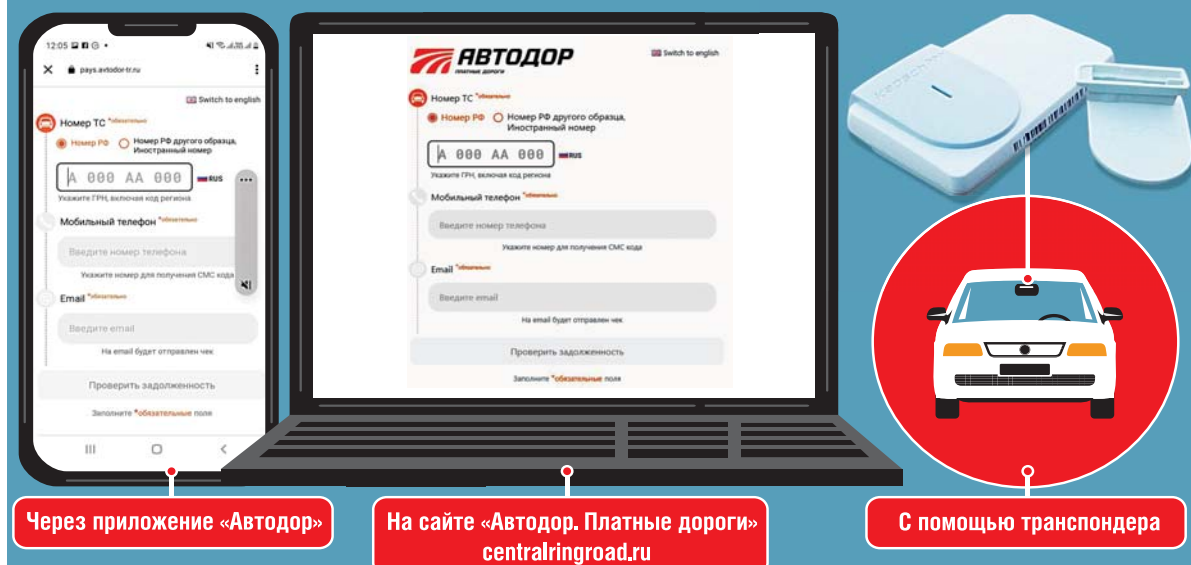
12:05

pays.avtodor-tr.ru

Switch to english

Номер ТС *обязательно

Номер РФ  Номер РФ другого образца, Иностранный номер

А 000 АА 000 RUS

Укажите ГРН, включая код региона

Мобильный телефон *обязательно

Введите номер телефона

Укажите номер для получения СМС кода

Email *обязательно

Введите email

На email будет отправлен чек

Проверить задолженность

Заполните *обязательные поля

АВТОДОР
ПЛАТНЫЕ ДОРОГИ

Switch to english

Номер ТС *обязательно

Номер РФ  Номер РФ другого образца, Иностранный номер

А 000 АА 000 RUS

Укажите ГРН, включая код региона

Мобильный телефон *обязательно

Введите номер телефона

Укажите номер для получения СМС кода

Email *обязательно

Введите email

На email будет отправлен чек

Проверить задолженность

Заполните *обязательные поля

Через приложение «Автодор»

На сайте «Автодор. Платные дороги» centralringroad.ru

С помощью транспондера